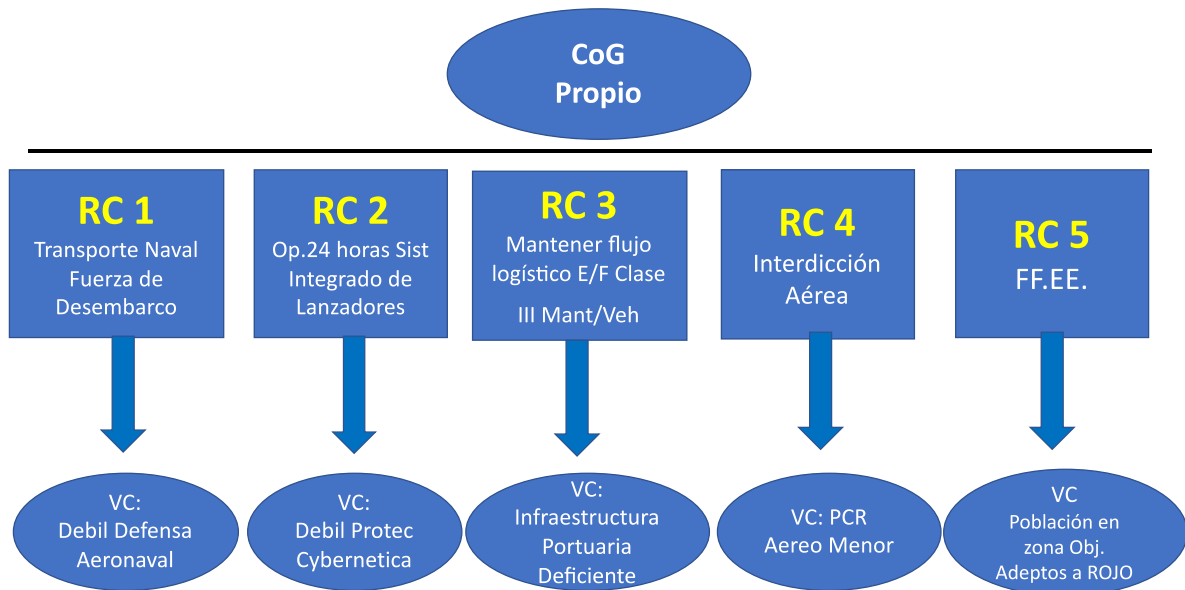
CoG
Propio

RC 1
Transporte Naval Fuerza de Desembarco

RC 2
Op.24 horas Sist Integrado de Lanzadores

RC 3
Mantener flujo logístico E/F Clase III Mant/Veh

RC 4
Interdicción Aérea

RC 5
FF.EE.

VC:
Debil Defensa Aeronaval

VC:
Debil Protec Cybernetica

VC:
Infraestructura Portuaria Deficiente

VC: PCR
Aereo Menor

VC
Población en zona Obj. Adeptos a ROJO